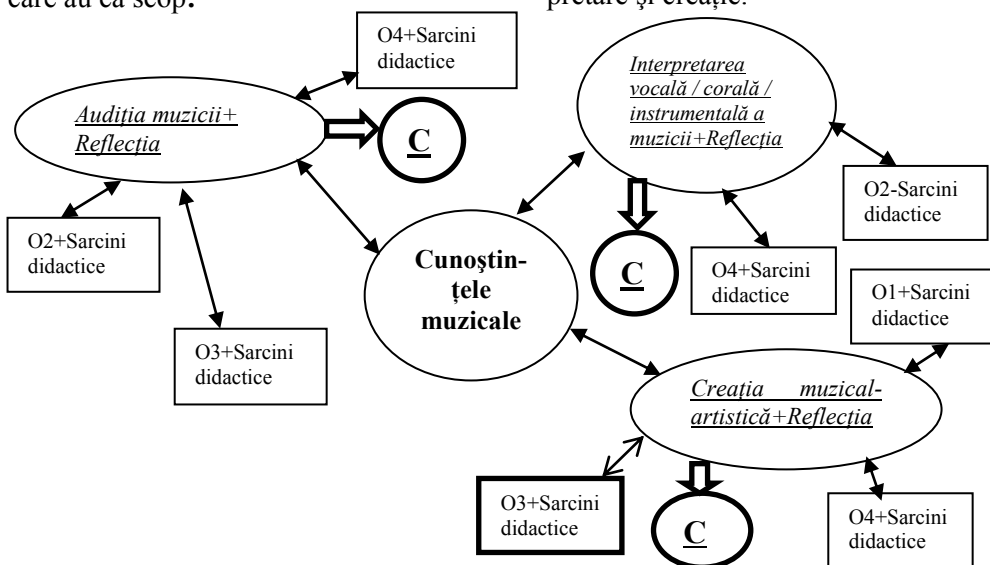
care au ca scop:

pretare şi creaţie.

O4+Sarcini didactice

Audiţia muzicii+ Reflecţia

C

Interpretarea vocală / corală / instrumentală a muzicii+Reflecţia

O2-Sarcini didactice

O2+Sarcini didactice

Cunoştinţele muzicale

C

O4+Sarcini didactice

O1+Sarcini didactice

O3+Sarcini didactice

Creaţia muzical-artistică+Reflecţia

O3+Sarcini didactice

C

O4+Sarcini didactice